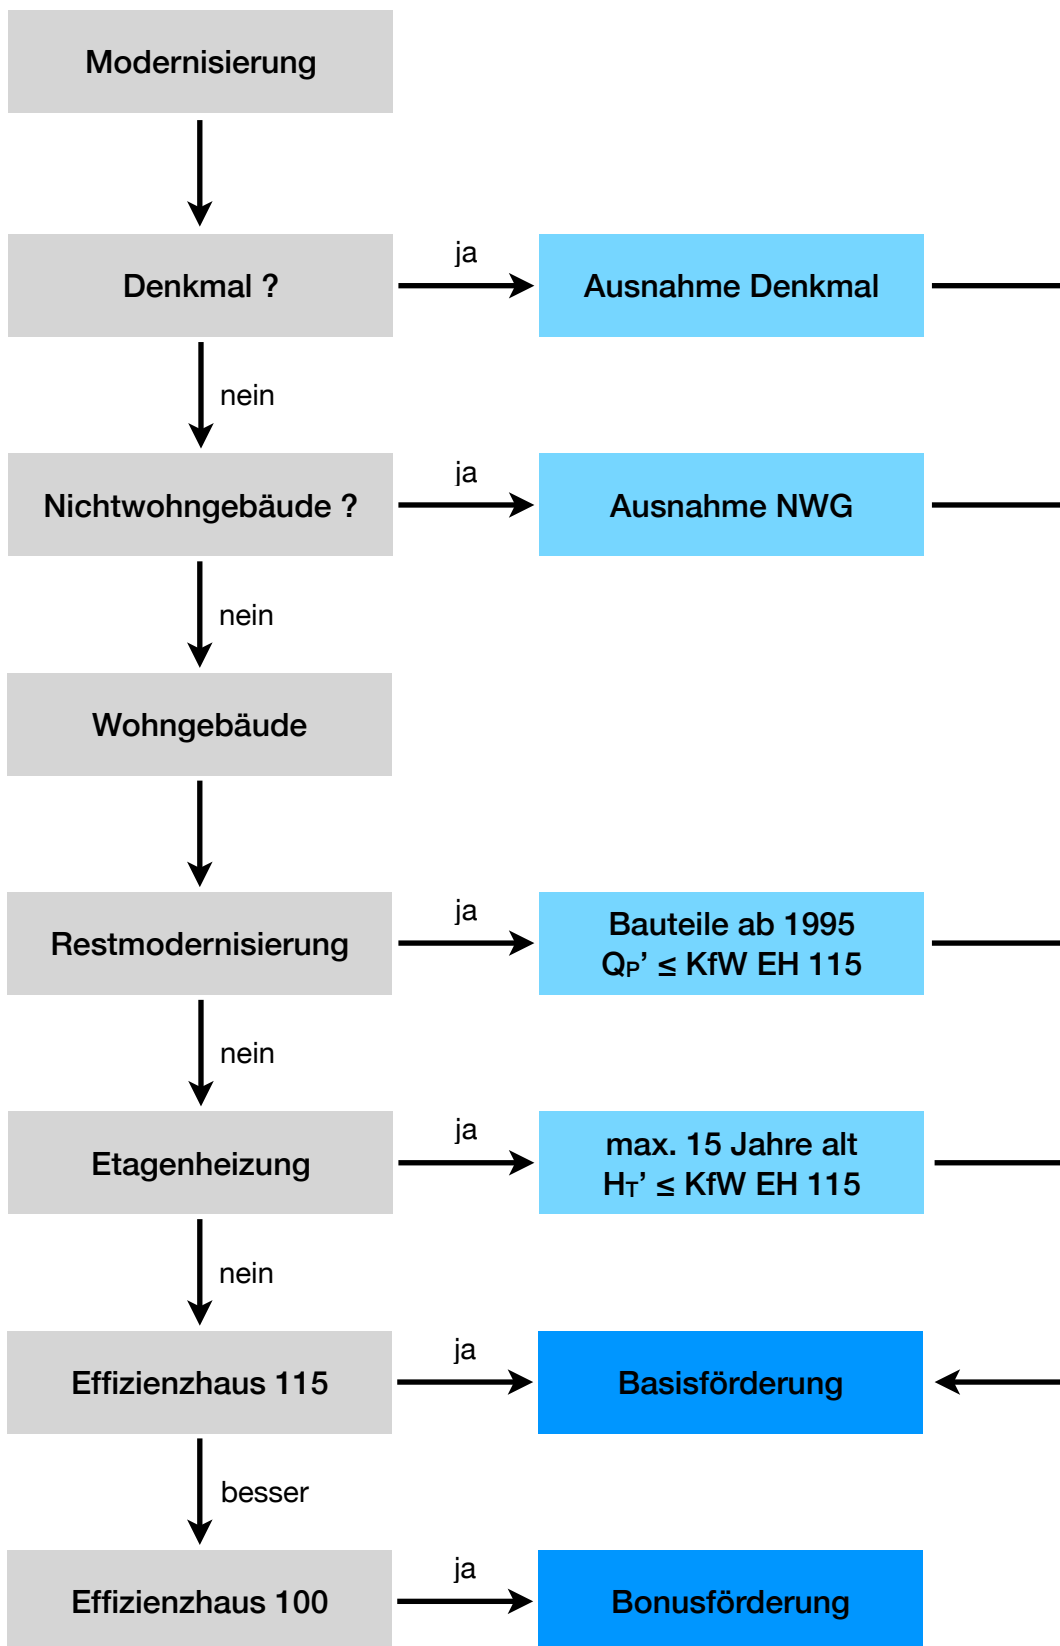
Modernisierung

Denkmal ?

ja

Ausnahme Denkmal

nein

Nichtwohngebäude ?

ja

Ausnahme NWG

nein

Wohngebäude

Restmodernisierung

ja

Bauteile ab 1995
$Q_P$' ≤ KfW EH 115

nein

Etagenheizung

ja

max. 15 Jahre alt
$H_T$' ≤ KfW EH 115

nein

Effizienzhaus 115

ja

Basisförderung

besser

Effizienzhaus 100

ja

Bonusförderung